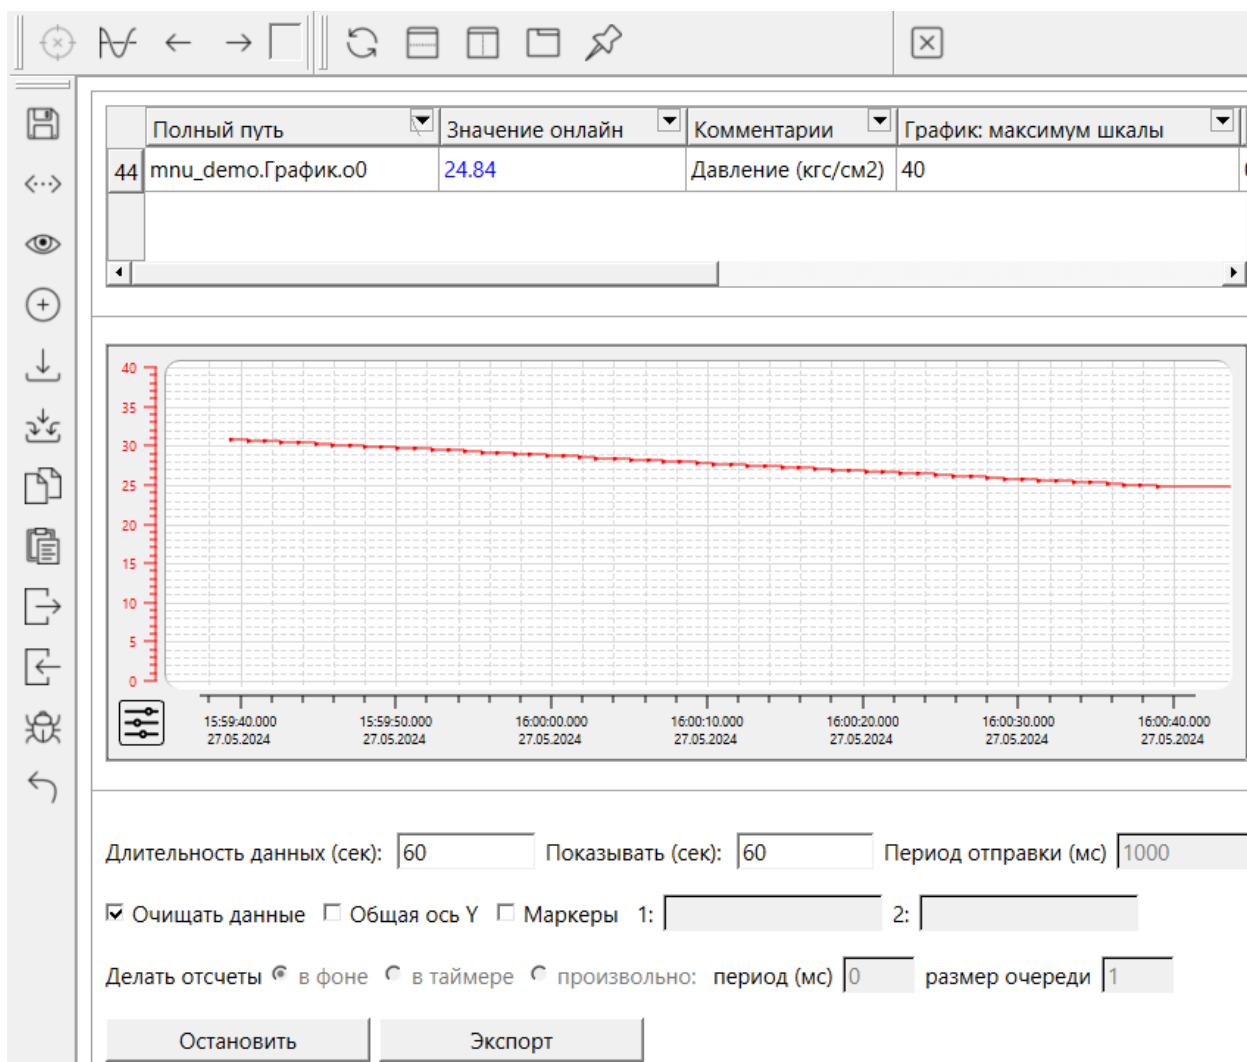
| | Полный путь | Значение онлайн | Комментарии | График: максимум шкалы |
|---|---|---|---|---|
| 44 | mnu_demo.График.o0 | 24.84 | Давление (кгс/см2) | 40 |

40
35
30
25
20
15
10
5
0

15:59:40.000 27.05.2024
15:59:50.000 27.05.2024
16:00:00.000 27.05.2024
16:00:10.000 27.05.2024
16:00:20.000 27.05.2024
16:00:30.000 27.05.2024
16:00:40.000 27.05.2024

Длительность данных (сек): 60 Показывать (сек): 60 Период отправки (мс) 1000

Очищать данные Общая ось Y Маркеры 1: 2:

Делать отсчеты в фоне в таймере произвольно: период (мс) 0 размер очереди 1

Остановить Экспорт